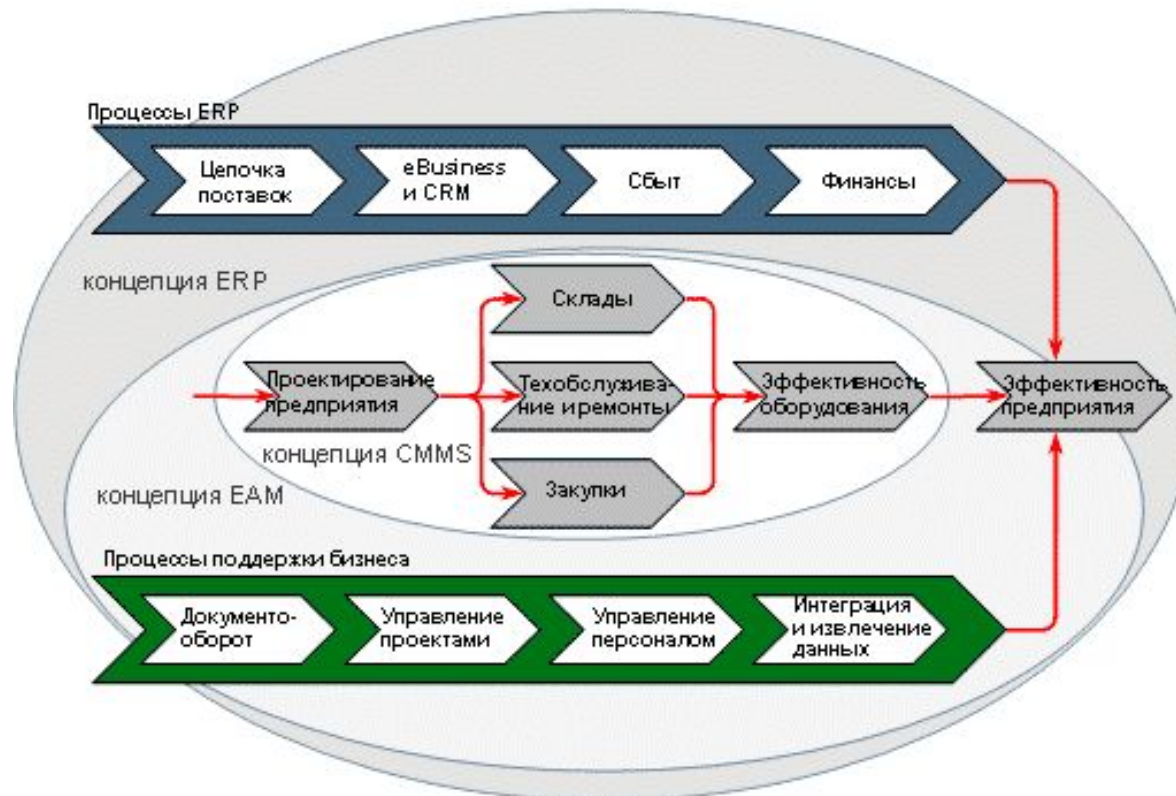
Процессы ERP

Цепочка поставок

eBusiness и CRM

Сбыт

Финансы

концепция ERP

Склады

Проектирование предприятия

Техобслуживание иремонты

Эффективность оборудования

Эффективность предприятия

концепция CMMS

Закупки

концепция EAM

Процессы поддержки бизнеса

Документооборот

Управление проектами

Управление персоналом

Интеграция и извлечение данных